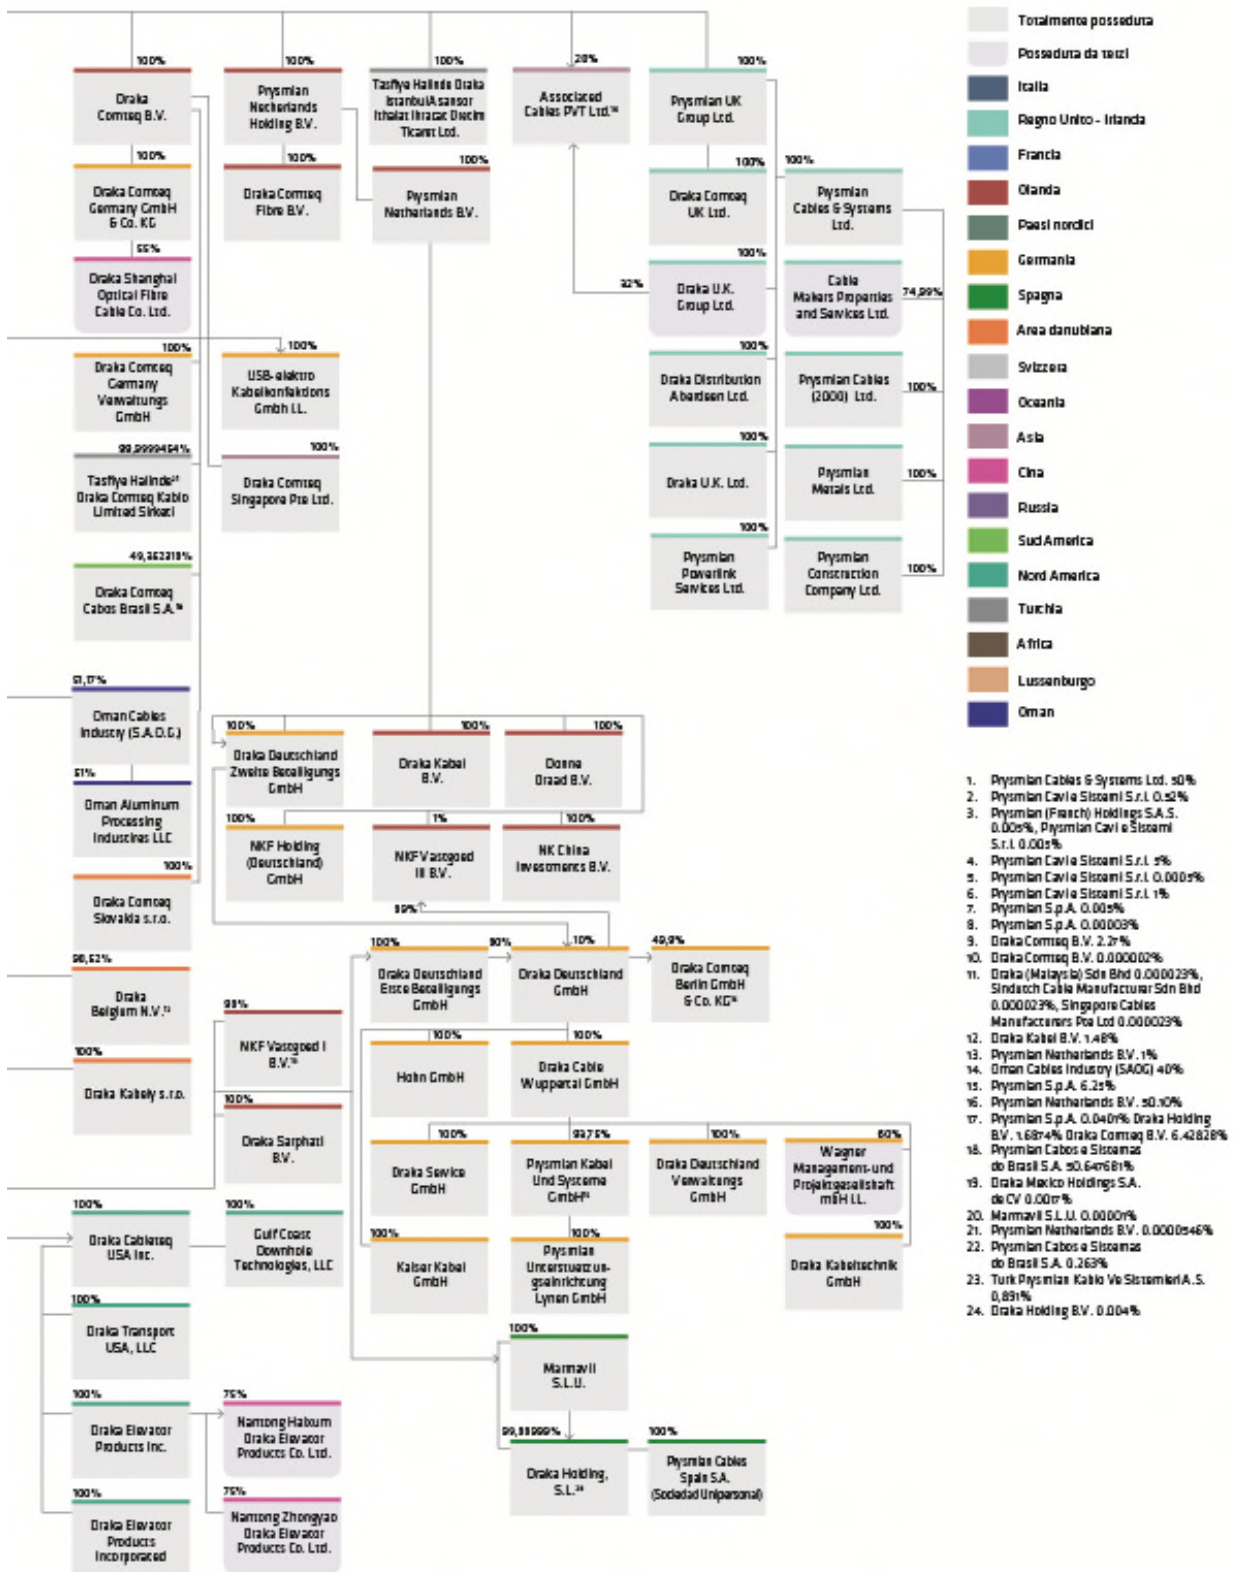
100% Draka Comteq B.V.

100% Prysmian Netherlands Holding B.V.

100% Tasfiye Halinde Draka Istanbul Asansor Ithalat Ihracat Uretim Ticaret Ltd.

20% Associated Cables PVT Ltd.¹⁸

100% Prysmian UK Group Ltd.

100% Draka Comteq Germany GmbH & Co. KG

100% Draka Comteq Fibre B.V.

100% Prysmian Netherlands B.V.

100% Draka Comteq UK Ltd.

100% Prysmian Cables & Systems Ltd.

55% Draka Shanghai Optical Fibre Cable Co. Ltd.

32% 100% Draka U.K. Group Ltd.

Cable Makers Properties and Services Ltd. 74,99%

100% Draka Comteq Germany Verwaltungs GmbH

100% USB-elektro Kabelkonfektions GmbH i.L.

100% Draka Distribution Aberdeen Ltd.

Prysmian Cables (2000) Ltd. 100%

99,9999464% Tasfiye Halinde²¹ Draka Comteq Kablo Limited Sirketi

100% Draka Comteq Singapore Pte Ltd.

100% Draka U.K. Ltd.

Prysmian Metals Ltd. 100%

49,362318% Draka Comteq Cabos Brasil S.A.¹⁶

100% Prysmian Powerlink Services Ltd.

Prysmian Construction Company Ltd. 100%

51,17% Oman Cables Industry (S.A.O.G.)

100% Draka Deutschland Zweite Beteiligungs GmbH

100% Draka Kabel B.V.

100% Donne Draad B.V.

51% Oman Aluminum Processing Industries LLC

100% NKF Holding (Deutschland) GmbH

1% NKF Vastgoed III B.V.

100% NK China Investments B.V.

100% Draka Comteq Slovakia s.r.o.

99%

98,52% Draka Belgium N.V.¹³

100% Draka Deutschland Erste Beteiligungs GmbH

90% 10% Draka Deutschland GmbH

49,9% Draka Comteq Berlin GmbH & Co. KG²

99% NKF Vastgoed I B.V.¹²

100% Draka Kabely s.r.o.

100% Hohn GmbH

100% Draka Cable Wuppertal GmbH

100% Draka Sarphati B.V.

100% Draka Service GmbH

99,76% Prysmian Kabel Und Systeme GmbH⁸

100% Draka Deutschland Verwaltungs GmbH

80% Wagner Management-und Projektgesellschaft mbH i.L.

100% Draka Cableteq USA Inc.

100% Gulf Coast Downhole Technologies, LLC

100% Kaiser Kabel GmbH

100% Prysmian Unterstuetzungseinrichtung Lynen GmbH

100% Draka Kabeltechnik GmbH

100% Draka Transport USA, LLC

100% Marmavil S.L.U.

100% Draka Elevator Products Inc.

75% Nantong Haixun Draka Elevator Products Co. Ltd.

99,99999% Draka Holding, S.L.²⁰

100% Prysmian Cables Spain S.A. (Sociedad Unipersonal)

100% Draka Elevator Products Incorporated

75% Nantong Zhongyao Draka Elevator Products Co. Ltd.

Totalmente posseduta
Posseduta da terzi
Italia
Regno Unito - Irlanda
Francia
Olanda
Paesi nordici
Germania
Spagna
Area danubiana
Svizzera
Oceania
Asia
Cina
Russia
Sud America
Nord America
Turchia
Africa
Lussemburgo
Oman

1. Prysmian Cables & Systems Ltd. 50%
2. Prysmian Cavi e Sistemi S.r.l. 0.52%
3. Prysmian (French) Holdings S.A.S. 0.005%, Prysmian Cavi e Sistemi S.r.l. 0.005%
4. Prysmian Cavi e Sistemi S.r.l. 5%
5. Prysmian Cavi e Sistemi S.r.l. 0.0005%
6. Prysmian Cavi e Sistemi S.r.l. 1%
7. Prysmian S.p.A. 0.005%
8. Prysmian S.p.A. 0.00003%
9. Draka Comteq B.V. 2.2%
10. Draka Comteq B.V. 0.000002%
11. Draka (Malaysia) Sdn Bhd 0.000023%, Sindutch Cable Manufacturer Sdn Bhd 0.000023%, Singapore Cables Manufacturers Pte Ltd 0.000023%
12. Draka Kabel B.V. 1.48%
13. Prysmian Netherlands B.V. 1%
14. Oman Cables Industry (SAOG) 40%
15. Prysmian S.p.A. 6.25%
16. Prysmian Netherlands B.V. 50.10%
17. Prysmian S.p.A. 0.0401% Draka Holding B.V. 1.6874% Draka Comteq B.V. 6.42828%
18. Prysmian Cabos e Sistemas do Brasil S.A. 50.64781%
19. Draka Mexico Holdings S.A. de CV 0.0017%
20. Marmavil S.L.U. 0.00001%
21. Prysmian Netherlands B.V. 0.0000546%
22. Prysmian Cabos e Sistemas do Brasil S.A. 0.263%
23. Turk Prysmian Kablo Ve Sistemleri A.S. 0,891%
24. Draka Holding B.V. 0.004%